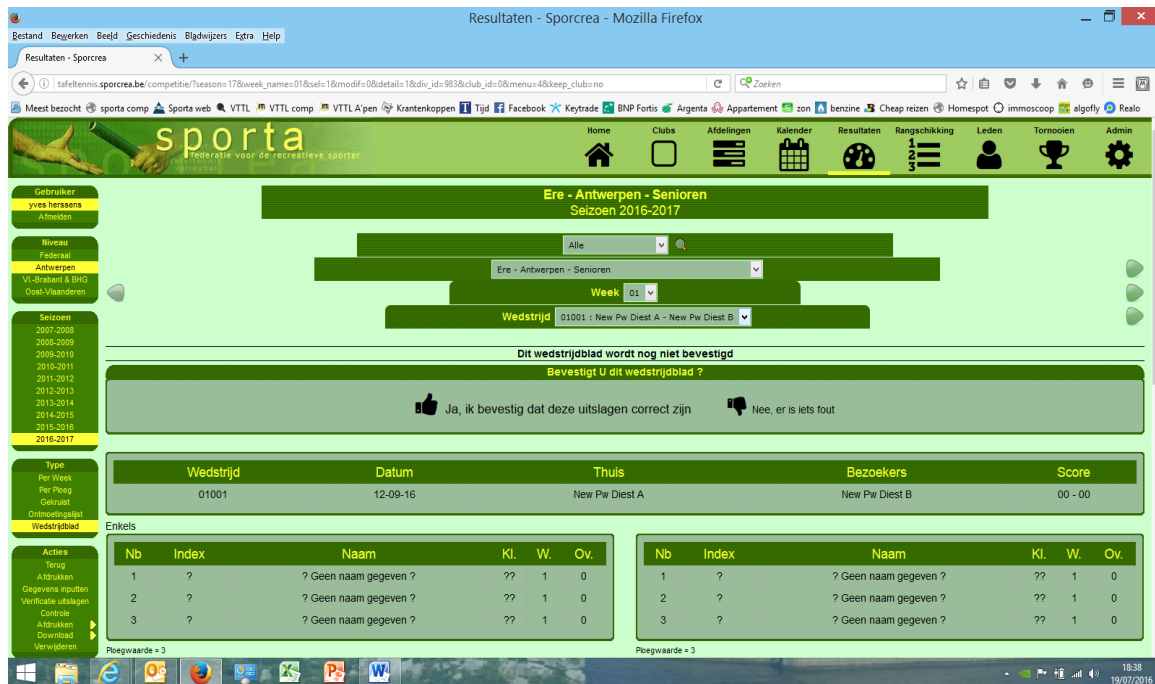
Resultaten - Sporcrea - Mozilla Firefox

Bestand Bewerken Beeld Geschiedenis Bladwijzers Extra Help

Resultaten - Sporcrea

tafeltennis.sporcrea.be/competitie/?season=17&week_name=01&sel=1&modif=0&detail=1&div_id=983&club_id=0&menu=4&keep_club=no

Zoeken

Meest bezocht  sporta comp  Sporta web  VTTL  VTTL comp  VTTL A'pen  Krantenkoppen  Tijd  Facebook  Keytrade  BNP Fortis  Argenta  Appartement  zon  benzine  Cheap reizen  Homespot  immoscoop  algofly  Realo

sporta
federatie voor de recreatieve sporter

Home  Clubs  Afdelingen  Kalender  Resultaten  Rangschikking  Leden  Tornooien  Admin

Gebruiker
yves herssens
Afmelden

Niveau
Federaal
Antwerpen
Vl-Brabant & BHG
Oost-Vlaanderen

Seizoen
2007-2008
2008-2009
2009-2010
2010-2011
2011-2012
2012-2013
2013-2014
2014-2015
2015-2016
2016-2017

Type
Per Week
Per Ploeg
Gekruist
Ontmoetingslijst
Wedstrijdblad

Acties
Terug
Afdrukken
Gegevens inputten
Verificatie uitslagen
Controle
Afdrukken
Download
Verwijderen

Ere - Antwerpen - Senioren
Seizoen 2016-2017

Alle

Ere - Antwerpen - Senioren

Week 01

Wedstrijd 01001 : New Pw Diest A - New Pw Diest B

Dit wedstrijdblad wordt nog niet bevestigd

Bevestigt U dit wedstrijdblad ?

Ja, ik bevestig dat deze uitslagen correct zijn

Nee, er is iets fout

| Wedstrijd | Datum | Thuis | Bezoekers | Score |
|---|---|---|---|---|
| 01001 | 12-09-16 | New Pw Diest A | New Pw Diest B | 00 - 00 |

Enkels

| Nb | Index | Naam | Kl. | W. | Ov. |
|---|---|---|---|---|---|
| 1 | ? | ? Geen naam gegeven ? | ?? | 1 | 0 |
| 2 | ? | ? Geen naam gegeven ? | ?? | 1 | 0 |
| 3 | ? | ? Geen naam gegeven ? | ?? | 1 | 0 |

Ploegwaarde = 3

| Nb | Index | Naam | Kl. | W. | Ov. |
|---|---|---|---|---|---|
| 1 | ? | ? Geen naam gegeven ? | ?? | 1 | 0 |
| 2 | ? | ? Geen naam gegeven ? | ?? | 1 | 0 |
| 3 | ? | ? Geen naam gegeven ? | ?? | 1 | 0 |

Ploegwaarde = 3

18:38
19/07/2016